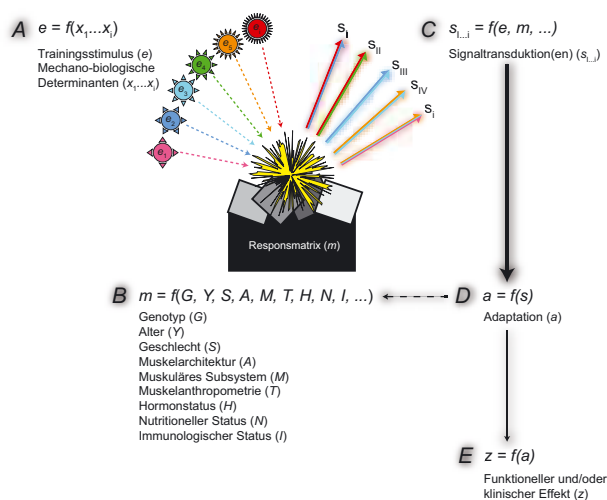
*A* $e = f(x_1 ... x_i)$

Trainingsstimulus ($e$)
Mechano-biologische Determinanten ($x_1 ... x_i$)

$e_1$ $e_2$ $e_3$ $e_4$ $e_5$ $e_i$

$s_I$ $s_{II}$ $s_{III}$ $s_{IV}$ $s_i$

*C* $s_{I...i} = f(e, m, ...)$

Signaltransduktion(en) ($s_{I...i}$)

Responsmatrix ($m$)

*B* $m = f(G, Y, S, A, M, T, H, N, I, ...)$

Genotyp ($G$)
Alter ($Y$)
Geschlecht ($S$)
Muskelarchitektur ($A$)
Muskuläres Subsystem ($M$)
Muskelanthropometrie ($T$)
Hormonstatus ($H$)
Nutritioneller Status ($N$)
Immunologischer Status ($I$)

*D* $a = f(s)$

Adaptation ($a$)

*E* $z = f(a)$

Funktioneller und/oder klinischer Effekt ($z$)